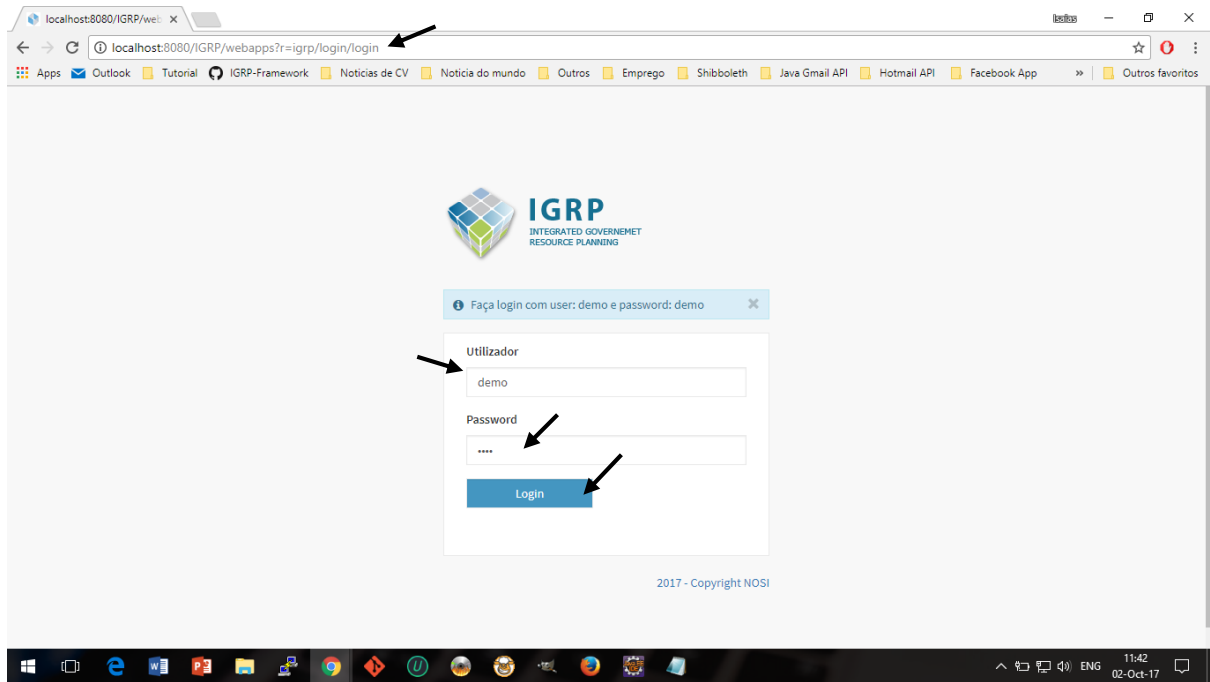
localhost:8080/IGRP/web ×

Isaias

localhost:8080/IGRP/webapps?r=igrp/login/login

Apps Outlook Tutorial IGRP-Framework Noticias de CV Noticia do mundo Outros Emprego Shibboleth Java Gmail API Hotmail API Facebook App » Outros favoritos

IGRP
INTEGRATED GOVERNEMET
RESOURCE PLANNING

Faça login com user: demo e password: demo ×

Utilizador

demo

Password

••••

Login

2017 - Copyright NOSI

ENG 11:42 02-Oct-17